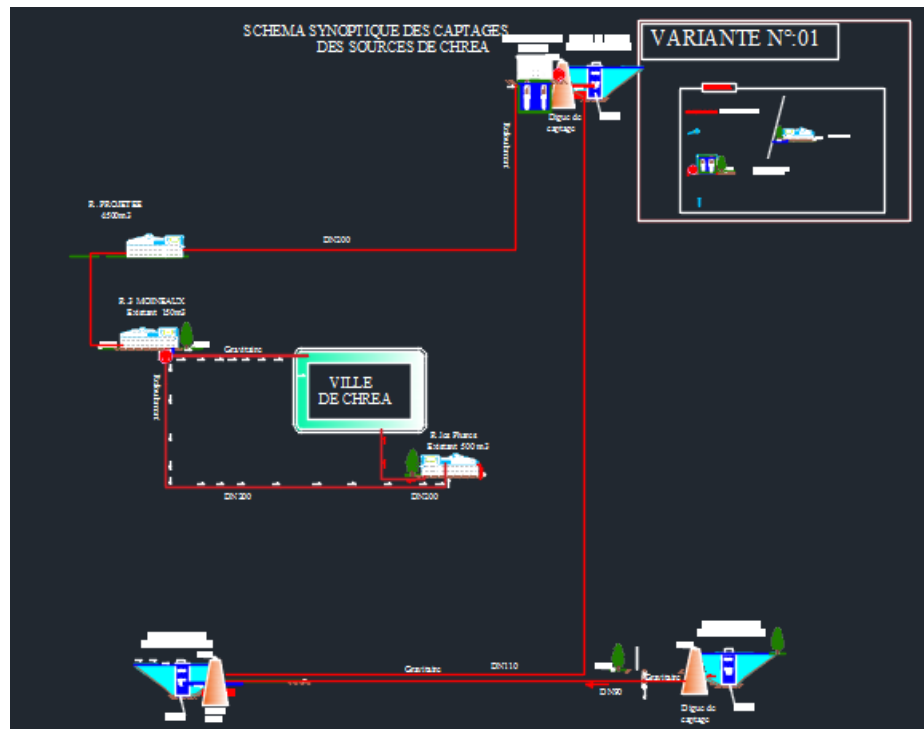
SCHEMA SYNOPTIQUE DES CAPTAGES
DES SOURCES DE CHREA

VARIANTE N°:01

Digue de captage

Refoulement

R. FROMETEE
6500m3

DN200

R.3 MOINEAUX
Existant 150m3

Gravitaire

VILLE
DE CHREA

Refoulement

R.les Planes
Existant 500 m3

DN200

DN200

Gravitaire

DN110

DN80

Gravitaire

Digue de captage